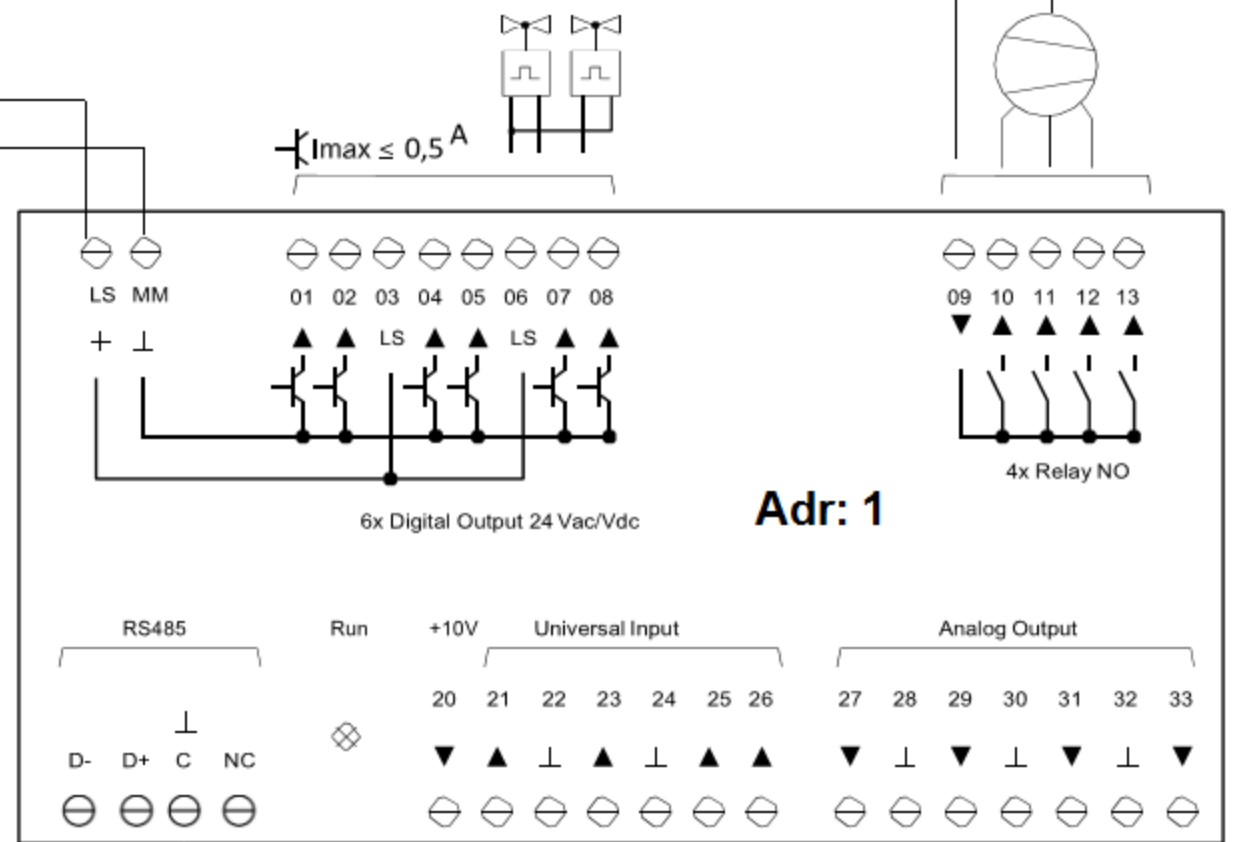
Imax ≤ 0,5 A

LS MM
+ ⊥

01 02 03 04 05 06 07 08
LS LS

09 10 11 12 13

4x Relay NO

Adr: 1

6x Digital Output 24 Vac/Vdc

RS485

⊥
D- D+ C NC

Run

+10V Universal Input

20 21 22 23 24 25 26

⊥ ⊥

Analog Output

27 28 29 30 31 32 33

⊥ ⊥ ⊥